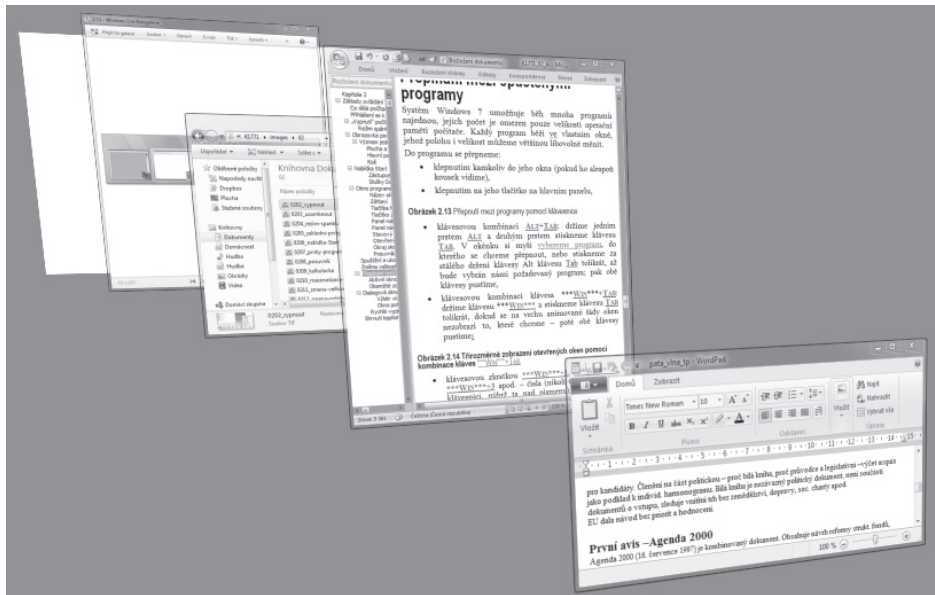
2.13 - Windows Live Fotogalerie

Knihovna Dokumenty

Uspořádat ▾ Sdílet ▾ Nalézt ▾

Oblíbené položky
Naposledy navšt
Dropbox
Plocha
Stažené soubory

Knihovny
Dokumenty
Domácnost
Hudba
Hudba
Obrázky
Videa

Domácí skupina

Název položky
0202_vypnout
0203_uzamknout
0204_režim spánku
0205_základní prvky
0206_nabídka Start
0207_prvky program
0208_panel
0209_kalkulačka
0210_maximalizovat
0211_zmena velikosti

0202_vypnout

Rozložení dokumentu

Domů Vložení Rozložení stránky Odkazy Korespondence Revize Zobrazení

Kapitola 2
Základy ovládání

programy

Systém Windows 7 umožňuje běh mnoha programů najednou, jejich počet je omezen pouze velikostí operační paměti počítače. Každý program běží ve vlastním okně, jehož polohu i velikost můžeme většinou libovolně měnit.

Do programu se přepneme:

• klepnutím kamkoliv do jeho okna (pokud ho alespoň kousek vidíme),

• klepnutím na jeho tlačítko na hlavním panelu,

Obrázek 2.13 Přepnutí mezi programy pomocí klávesnice

• klávesovou kombinací ALT+TAB: držíme jedním prstem ALT a druhým prstem stiskneme klávesu TAB. V okénku si myší vybereme program, do kterého se chceme přepnout, nebo stiskneme za stálého držení klávesy Alt klávesu Tab tolikrát, až bude vybrán námi požadovaný program; pak obě klávesy pustíme,

• klávesovou kombinací klávesa ***WIN***+TAB: držíme klávesu ***WIN*** a stiskneme klávesu TAB tolikrát, dokud se na vrchu animované řady oken nezobrazí to, které chceme – poté obě klávesy pustíme;

Obrázek 2.14 Trojrozměrné zobrazení otevřených oken pomocí kombinace kláves ***WIN***+TAB

• klávesovou zkratkou ***WIN*** ***WIN***+3 apod. – čísla (nikoli klávesnici, nikoli ta nad písmeny

Stránka: 3 z 61 Čeština (Česká republika)

pata_vlna_tp - WordPad

Domů Zobrazit

Vložit Times New Roman 10 Najít Nahradit Vybrat vše
Schránka Písmo Odstavec Vložit Úpravy

pro kandidáty. Členění na část politickou – proč bílá kniha, proč průvodce a legislativní – výčet acquis jako podklad k individ. harmonogramu. Bílá kniha je nezávazný politický dokument, není součástí dokumentů o vstupu, sleduje vnitřní trh bez zemědělství, dopravy, soc. charty apod. EU dala návod bez pomoci a hodnocení

První avis – Agenda 2000

Agenda 2000 (16. července 1997) je kombinovaný dokument. Obsahuje návrh reformy struk. fondů,

100 %